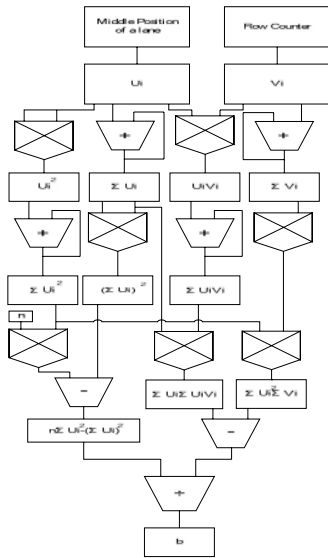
Middle Position of a lane

Row Counter

Ui

Vi

+

+

$Ui^2$

Σ Ui

UiVi

Σ Vi

+

+

$\Sigma\ Ui^2$

$(\Sigma\ Ui)^2$

Σ UiVi

n

-

Σ UiΣ UiVi

$\Sigma\ Ui^2\Sigma\ Vi$

$n\Sigma\ Ui^2-(\Sigma\ Ui)^2$

-

÷

b